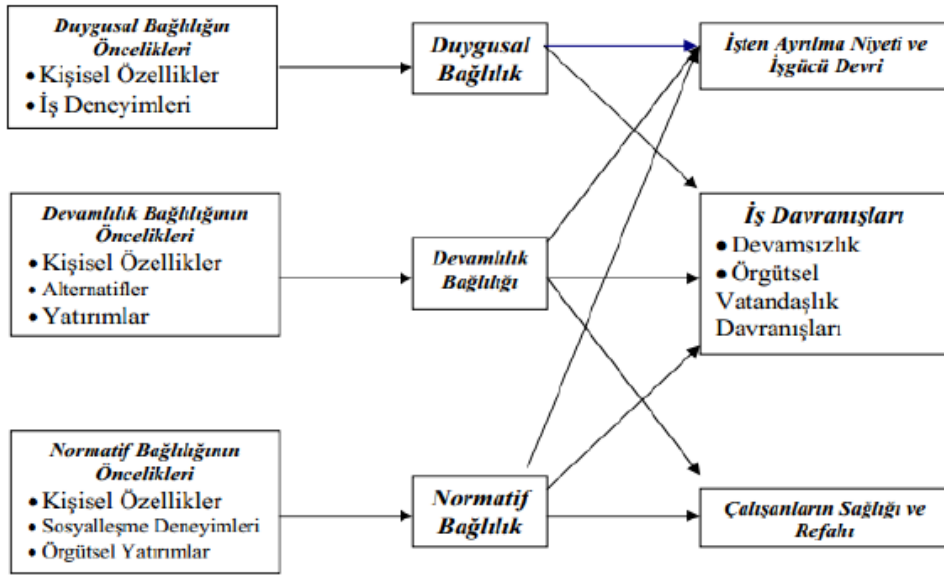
Duygusal Bağlılığın Öncelikleri
• Kişisel Özellikler
• İş Deneyimleri

Devamlılık Bağlılığının Öncelikleri
• Kişisel Özellikler
• Alternatifler
• Yatırımlar

Normatif Bağlılığının Öncelikleri
• Kişisel Özellikler
• Sosyalleşme Deneyimleri
• Örgütsel Yatırımlar

Duygusal Bağlılık

Devamlılık Bağlılığı

Normatif Bağlılık

İşten Ayrılma Niyeti ve İşgücü Devri

İş Davranışları
• Devamsızlık
• Örgütsel Vatandaşlık Davranışları

Çalışanların Sağlığı ve Refahı